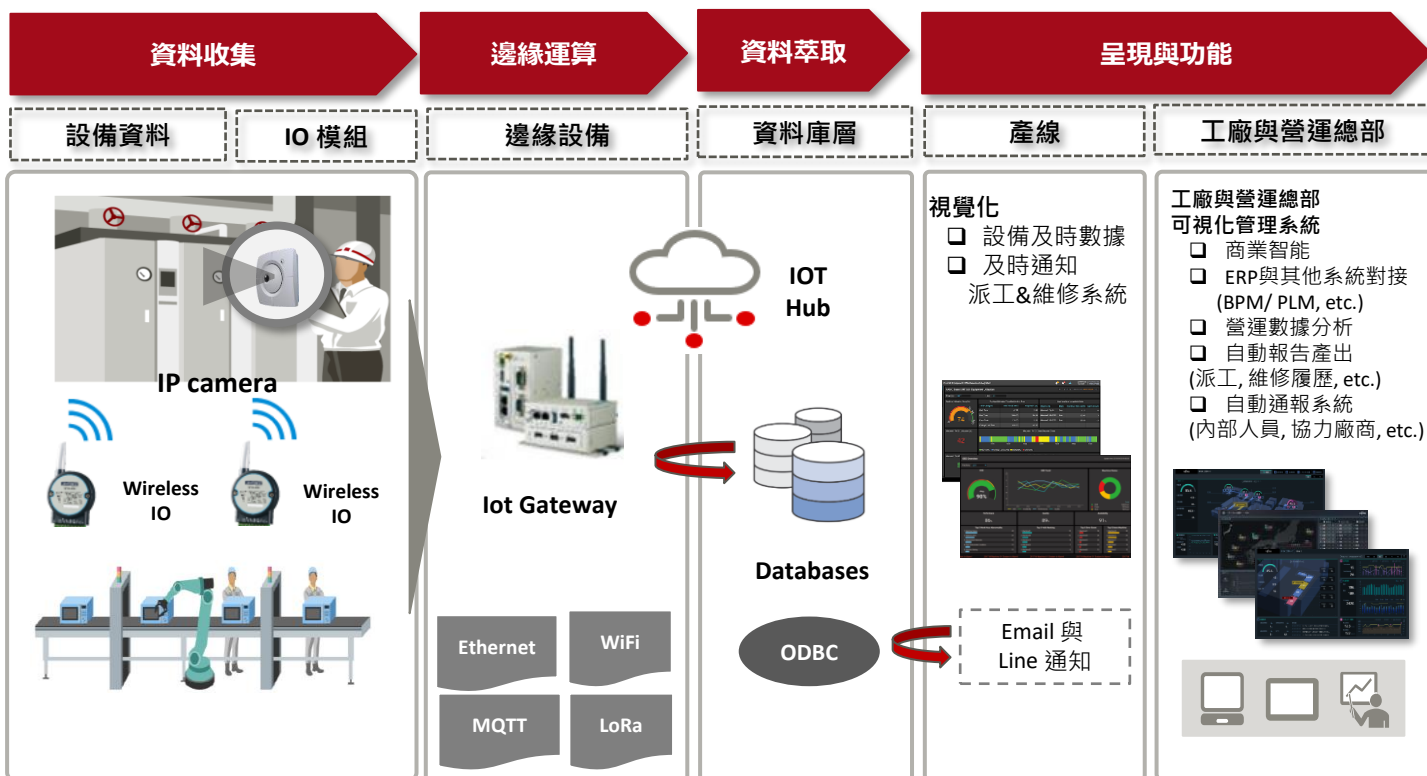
資料收集

邊緣運算

資料萃取

呈現與功能

設備資料

IO 模組

邊緣設備

資料庫層

產線

工廠與營運總部

IP camera

Wireless IO

Wireless IO

Iot Gateway

Ethernet

WiFi

MQTT

LoRa

IOT Hub

Databases

ODBC

Email 與 Line 通知

視覺化
❑ 設備及時數據
❑ 及時通知 派工&維修系統

工廠與營運總部
可視化管理系統
❑ 商業智能
❑ ERP與其他系統對接 (BPM/ PLM, etc.)
❑ 營運數據分析
❑ 自動報告產出 (派工, 維修履歷, etc.)
❑ 自動通報系統 (內部人員, 協力廠商, etc.)